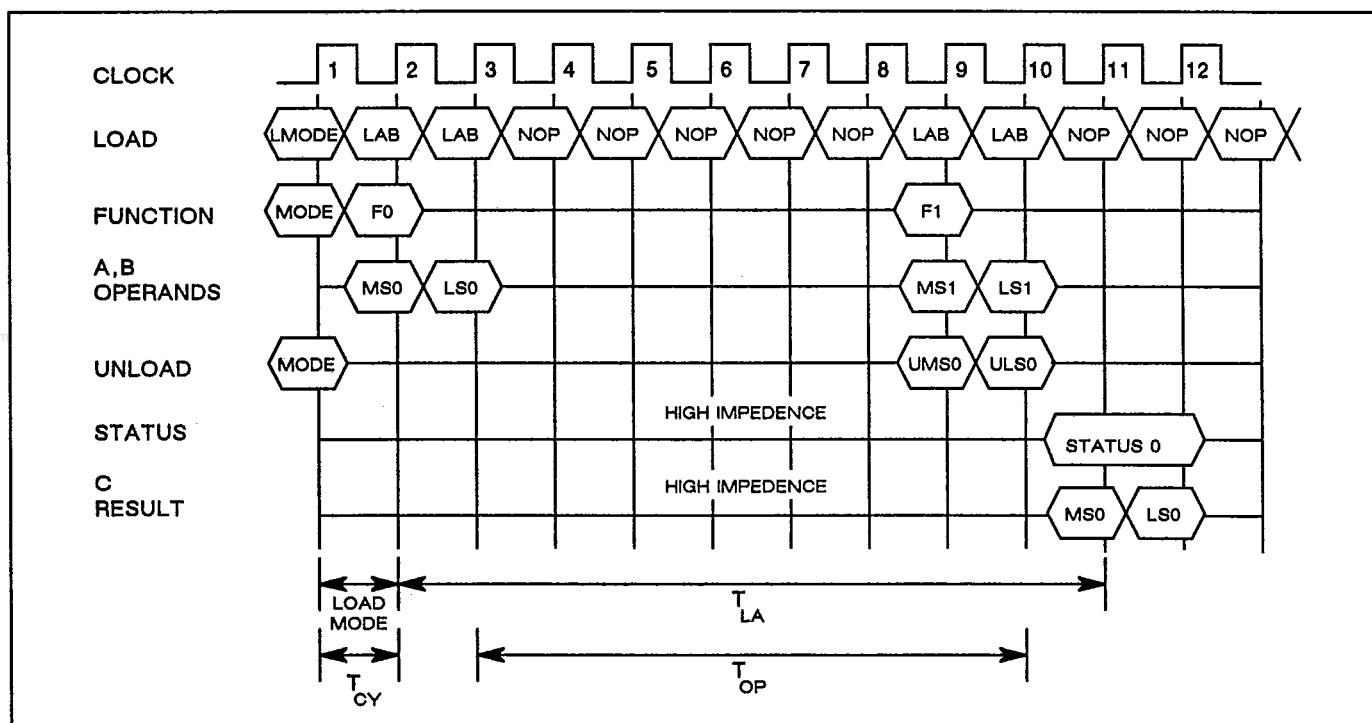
CLOCK
1 2 3 4 5 6 7 8 9 10 11 12

LOAD
LMODE LAB LAB NOP NOP NOP NOP NOP LAB LAB NOP NOP NOP

FUNCTION
MODE F0 F1

A,B OPERANDS
MS0 LS0 MS1 LS1

UNLOAD
MODE UMS0 ULS0

STATUS
HIGH IMPEDENCE
STATUS 0

C RESULT
HIGH IMPEDENCE
MS0 LS0

LOAD MODE
$T_{LA}$
$T_{CY}$
$T_{OP}$